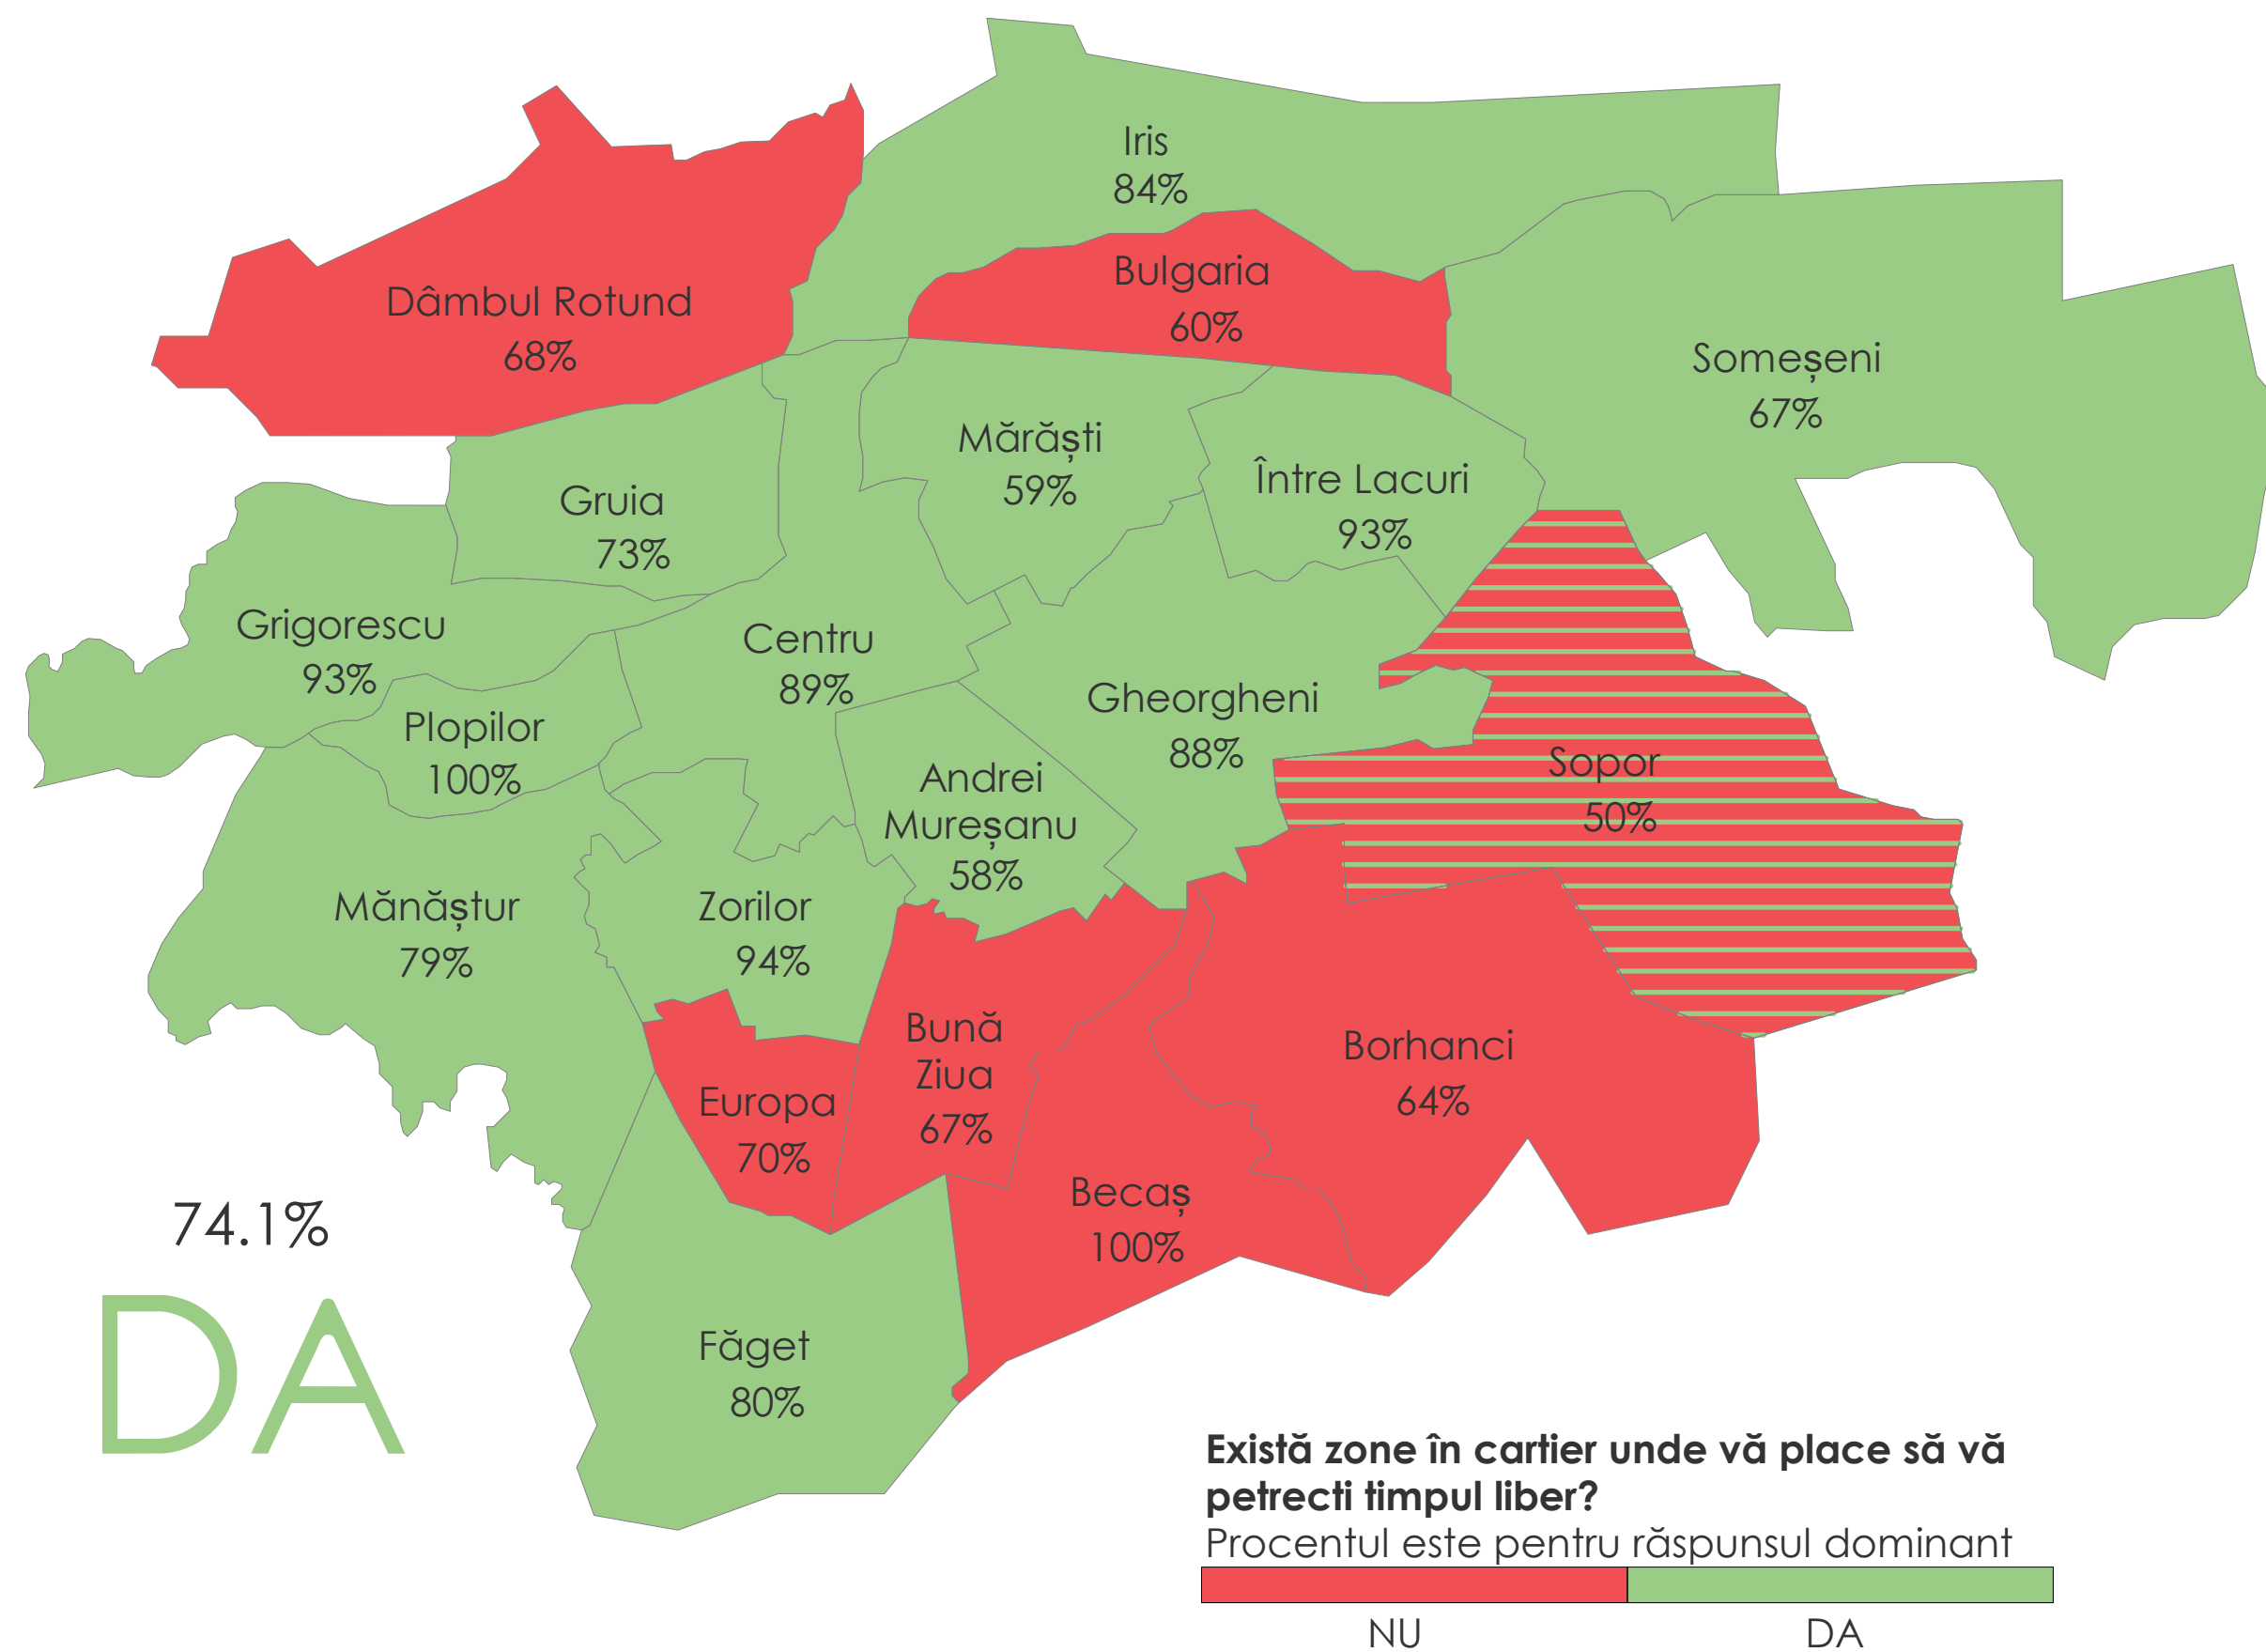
Iris
84%

Dâmbul Rotund
68%

Bulgaria
60%

Someșeni
67%

Mărăști
59%

Între Lacuri
93%

Gruia
73%

Grigorescu
93%

Centru
89%

Gheorgheni
88%

Plopilor
100%

Andrei Mureșanu
58%

Sopor
50%

Mănăștur
79%

Zorilor
94%

Bună Ziua
67%

Borhanci
64%

Europa
70%

Becaș
100%

74.1%

DA

Făget
80%

**Există zone în cartier unde vă place să vă petrecti timpul liber?**
Procentul este pentru răspunsul dominant

NU DA